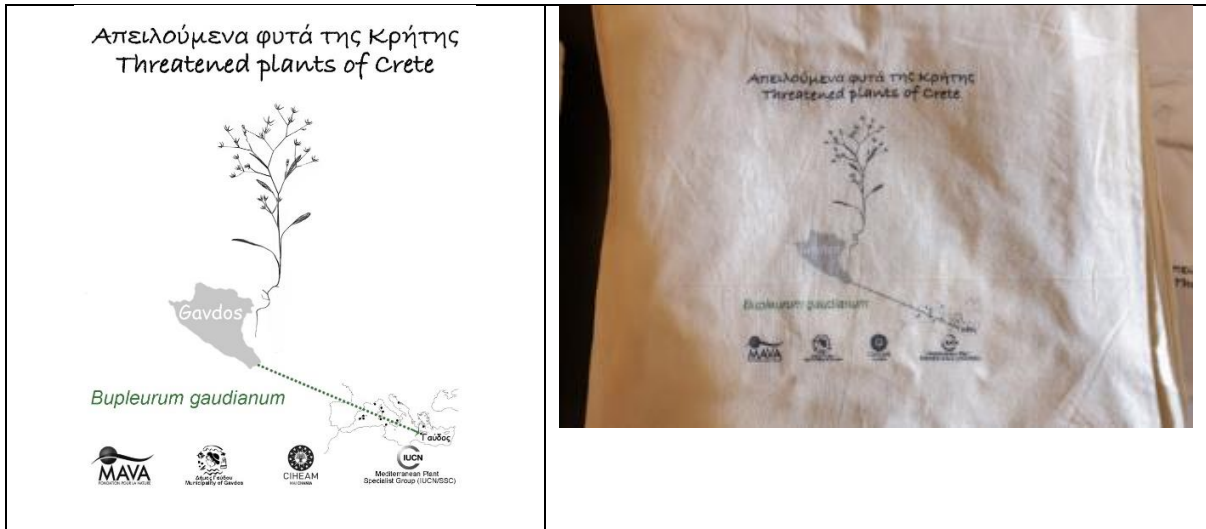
Απειλούμενα φυτά της Κρήτης
Threatened plants of Crete

Gavdos

Bupleurum gaudianum

Γαύδος

MAVA
FONDATION POUR LA NATURE

Δήμος Γαύδου
Municipality of Gavdos

CIHEAM
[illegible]

IUCN
Mediterranean Plant Specialist Group (IUCN/SSC)

Απειλούμενα φυτά της Κρήτης
Threatened plants of Crete

Bupleurum gaudianum

MAVA